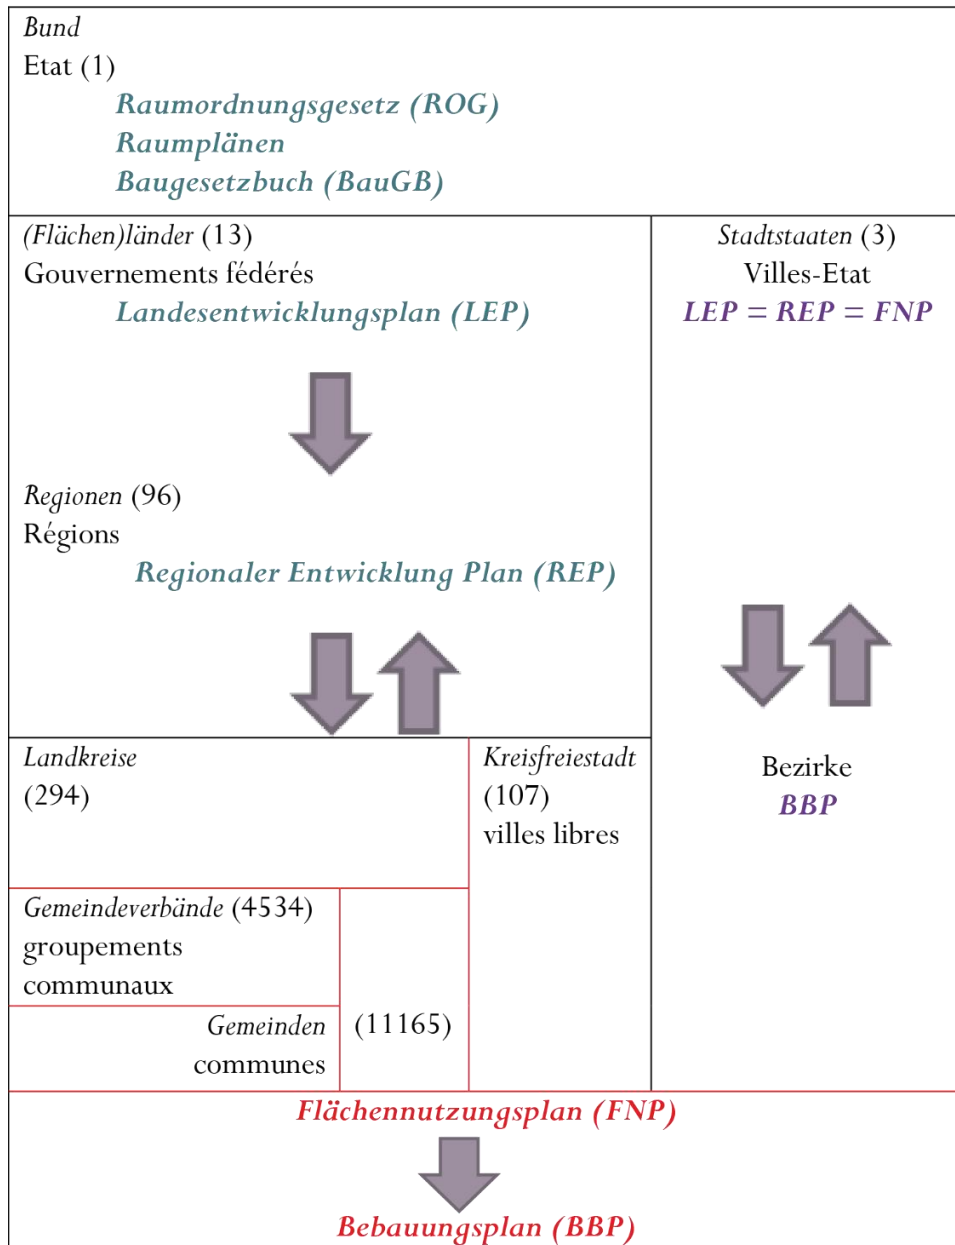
Bund
Etat (1)
Raumordnungsgesetz (ROG)
Raumplänen
Baugesetzbuch (BauGB)

(Flächen)länder (13)
Gouvernements fédérés
Landesentwicklungsplan (LEP)

Stadtstaaten (3)
Villes-Etat
LEP = REP = FNP

Regionen (96)
Régions
Regionaler Entwicklung Plan (REP)

Landkreise
(294)

Kreisfreiestadt
(107)
villes libres

Bezirke
BBP

Gemeindeverbände (4534)
groupements communaux

Gemeinden
communes

(11165)

Flächennutzungsplan (FNP)

Bebauungsplan (BBP)